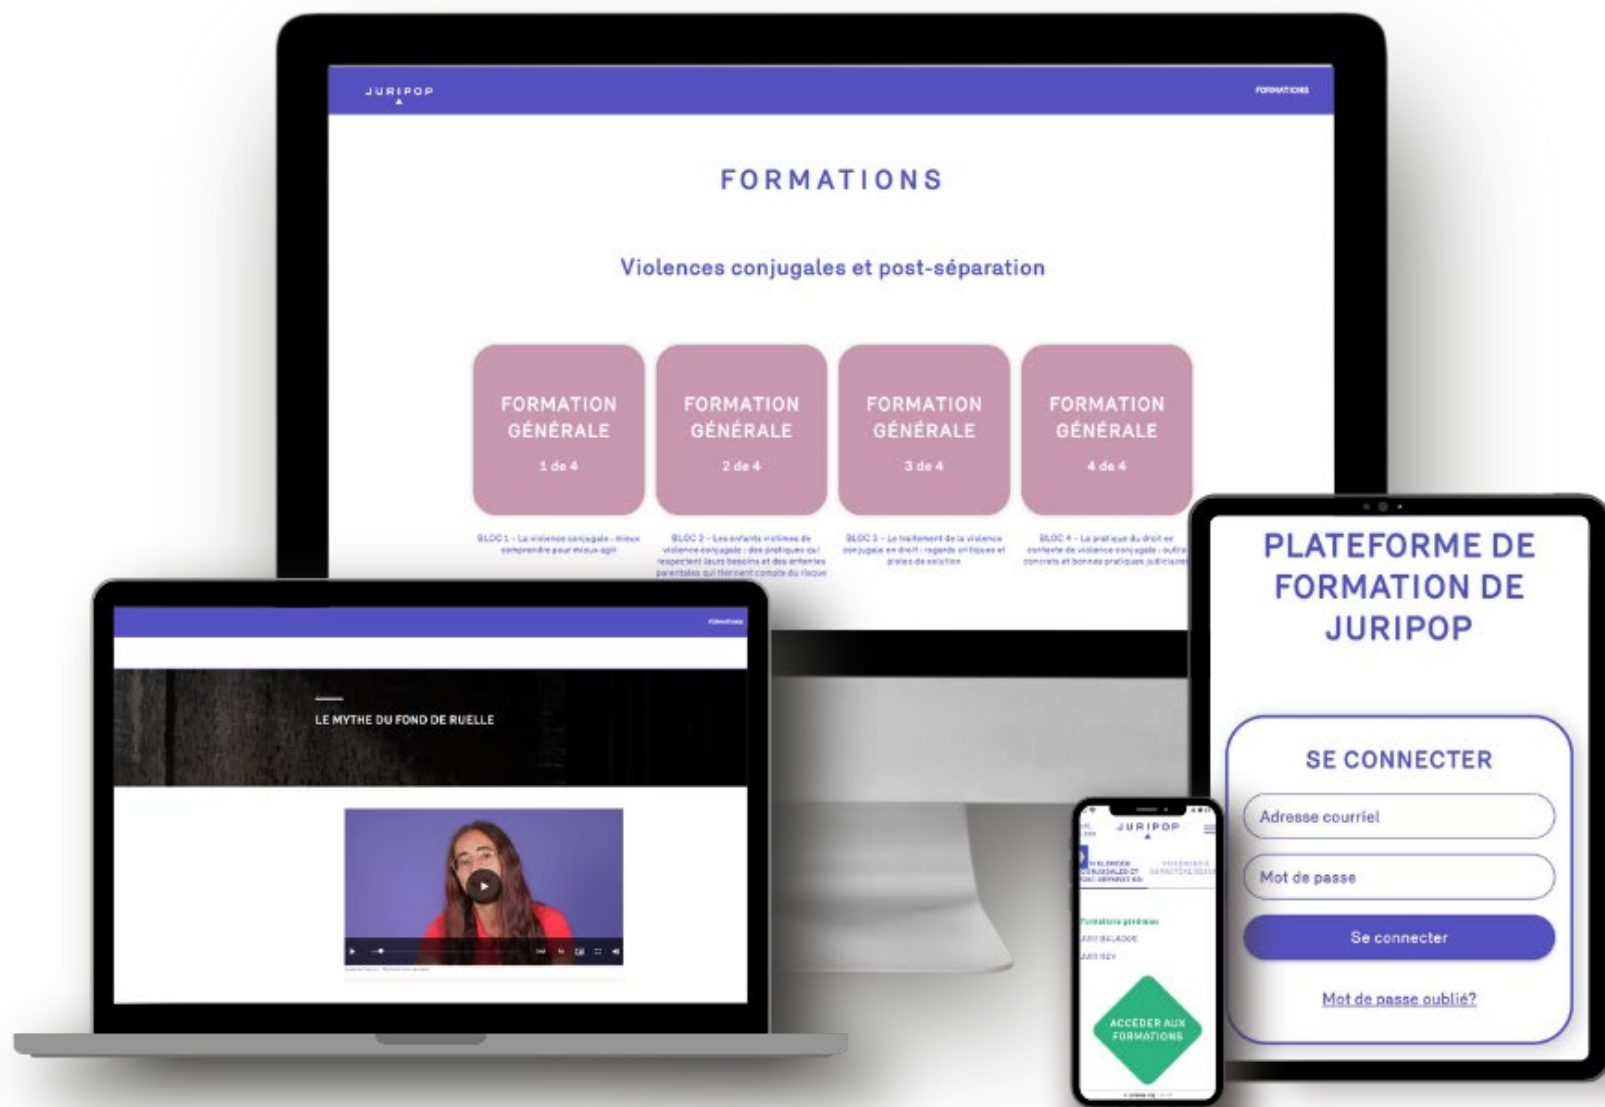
JURIPOP

FORMATIONS

FORMATIONS

Violences conjugales et post-séparation

FORMATION GÉNÉRALE 1 de 4

FORMATION GÉNÉRALE 2 de 4

FORMATION GÉNÉRALE 3 de 4

FORMATION GÉNÉRALE 4 de 4

BLOC 1 - La violence conjugale : mieux comprendre pour mieux agir

BLOC 2 - Les enfants victimes de violence conjugale : des pratiques qui respectent leurs besoins et des ententes parentales qui tiennent compte du risque

BLOC 3 - Le traitement de la violence conjugale en droit : regards critiques et pistes de solution

BLOC 4 - La pratique du droit en contexte de violence conjugale : outils concrets et bonnes pratiques judiciaires

FORMATIONS

LE MYTHE DU FOND DE RUELLE

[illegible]

JURIPOP

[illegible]

Formations générales

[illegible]

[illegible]

ACCÉDER AUX FORMATIONS

PLATEFORME DE FORMATION DE JURIPOP

SE CONNECTER

Adresse courriel

Mot de passe

Se connecter

Mot de passe oublié?